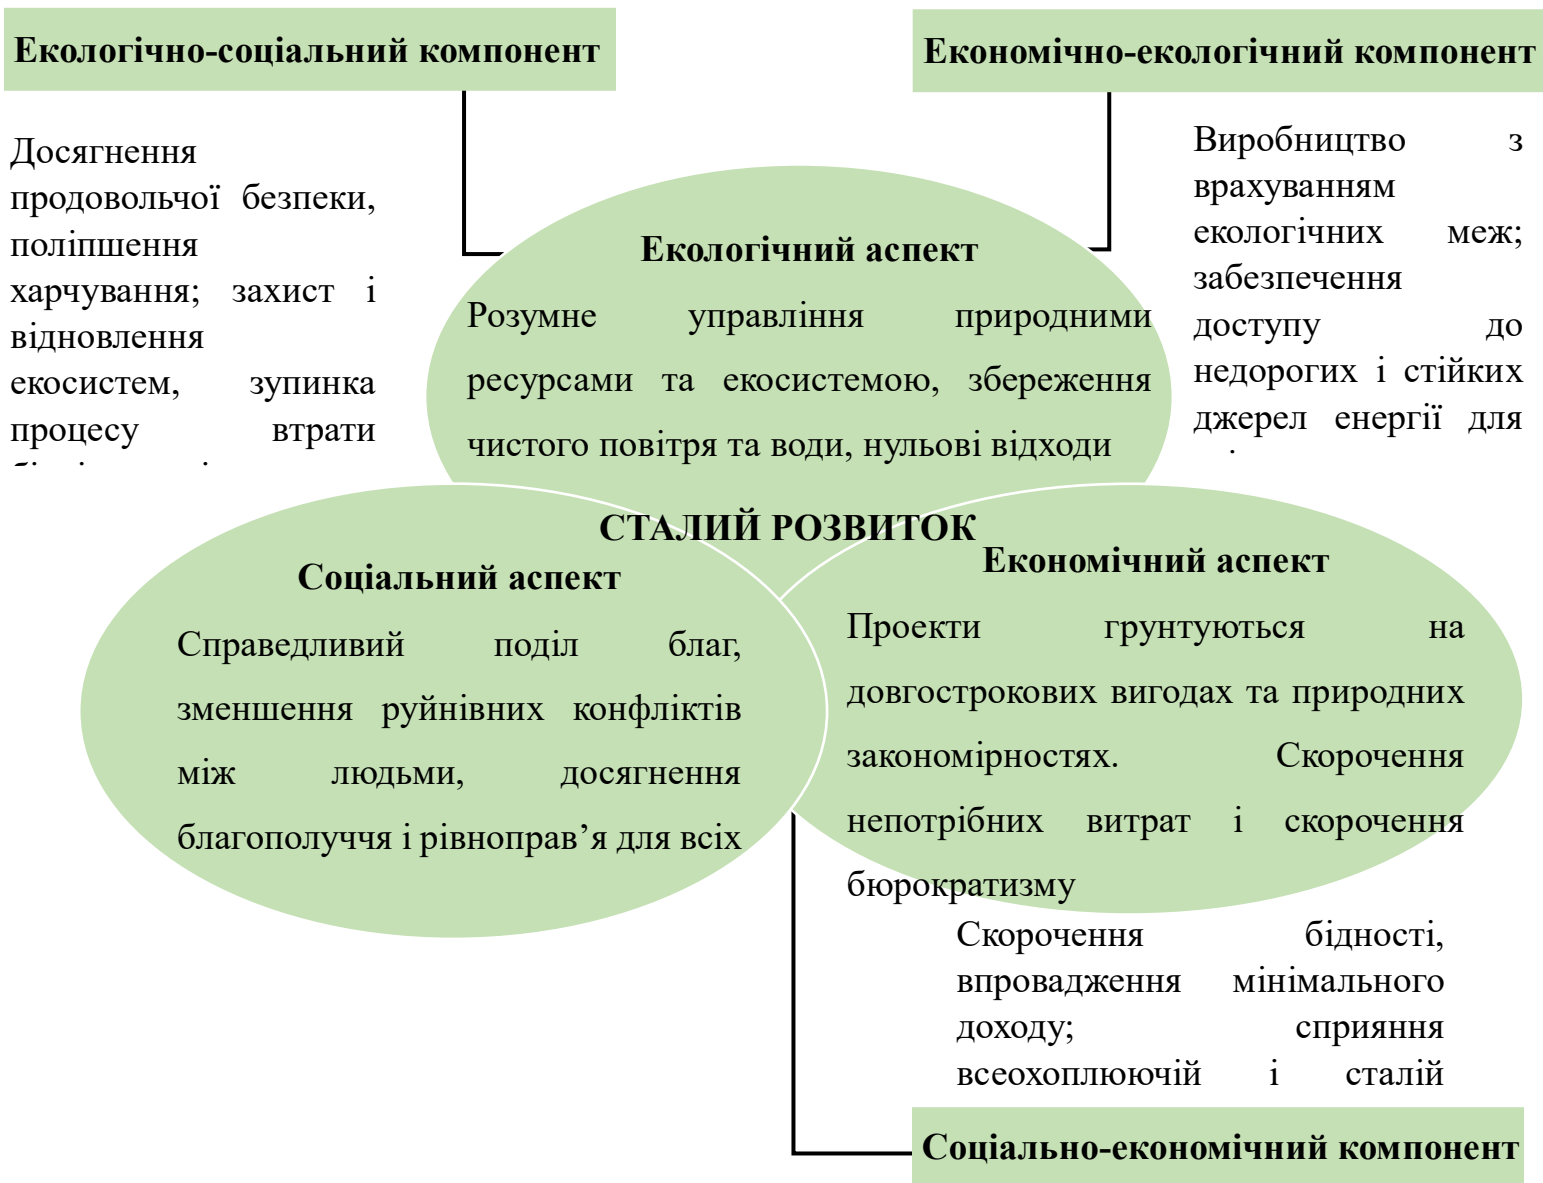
Екологічно-соціальний компонент

Економічно-екологічний компонент

Досягнення продовольчої безпеки, поліпшення харчування; захист і відновлення екосистем, зупинка процесу втрати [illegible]

Виробництво з врахуванням екологічних меж; забезпечення доступу до недорогих і стійких джерел енергії для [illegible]

Екологічний аспект

Розумне управління природними ресурсами та екосистемою, збереження чистого повітря та води, нульові відходи

СТАЛИЙ РОЗВИТОК

Соціальний аспект

Справедливий поділ благ, зменшення руйнівних конфліктів між людьми, досягнення благополуччя і рівноправ'я для всіх

Економічний аспект

Проекти грунтуються на довгострокових вигодах та природних закономірностях. Скорочення непотрібних витрат і скорочення бюрократизму

Скорочення бідності, впровадження мінімального доходу; сприяння всеохоплюючій і сталій

Соціально-економічний компонент